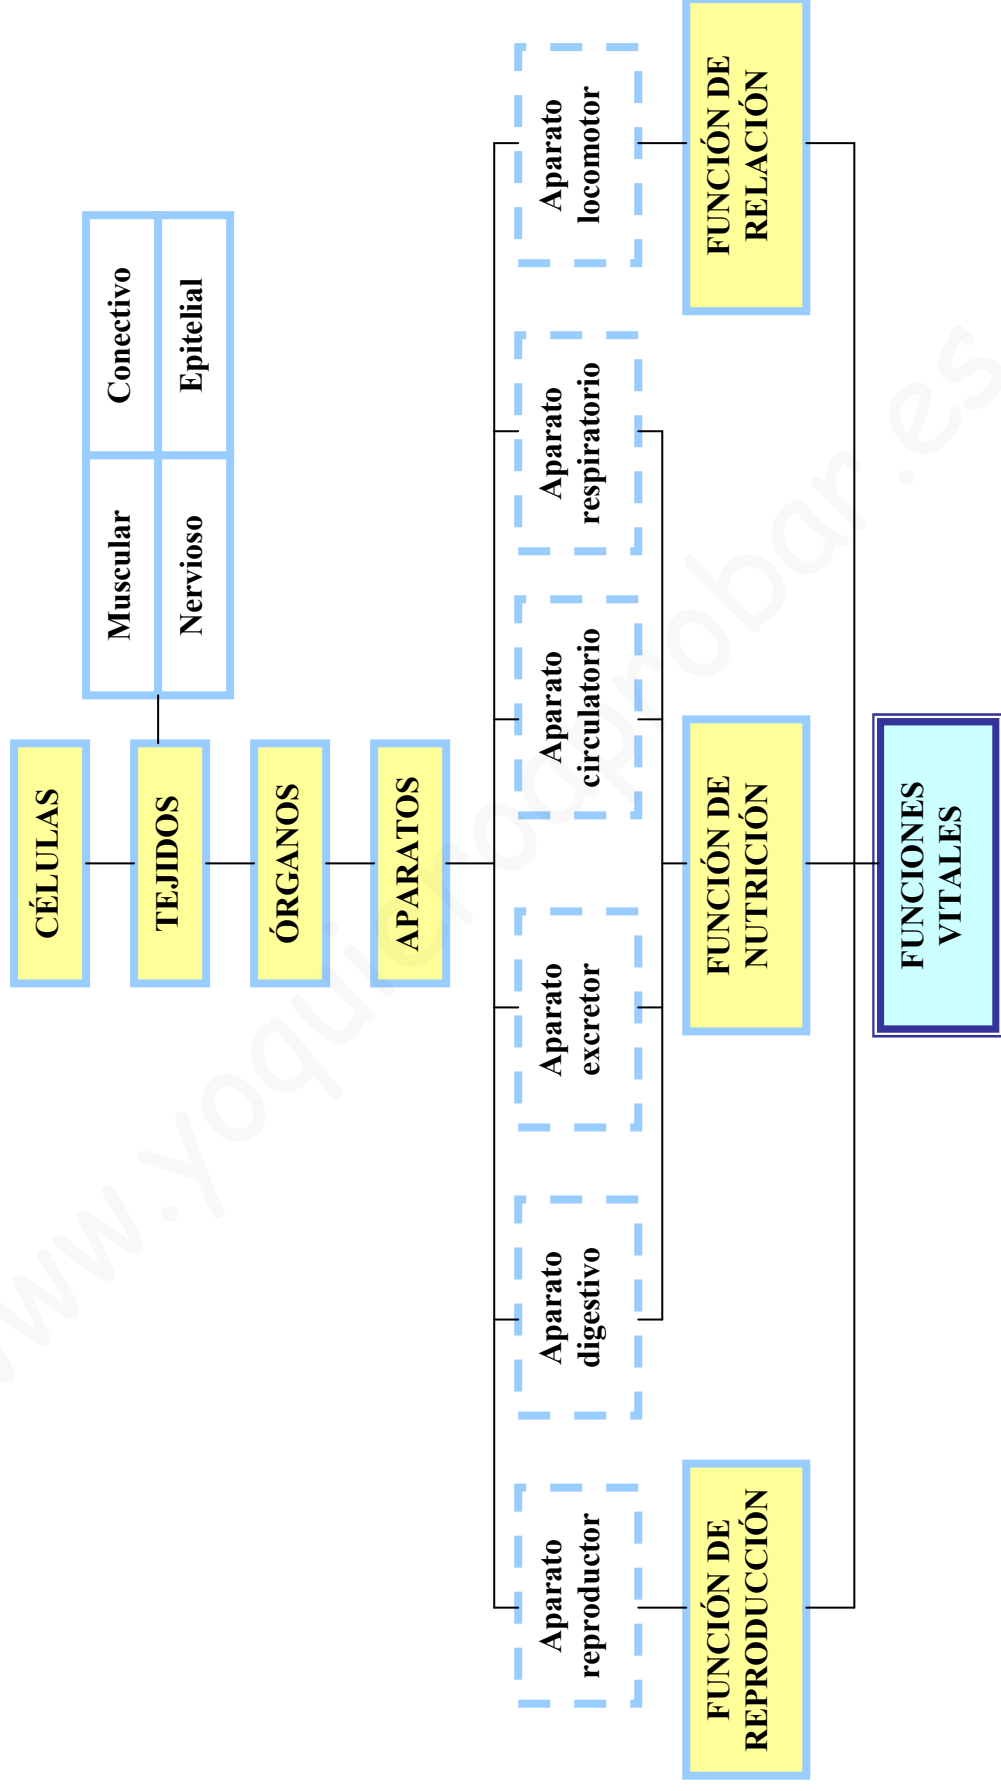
CÉLULAS

TEJIDOS

| Muscular | Conectivo |
|---|---|
| Nervioso | Epitelial |

ÓRGANOS

APARATOS

Aparato locomotor

Aparato respiratorio

Aparato circulatorio

Aparato excretor

Aparato digestivo

Aparato reproductor

FUNCIÓN DE RELACIÓN

FUNCIÓN DE NUTRICIÓN

FUNCIÓN DE REPRODUCCIÓN

FUNCIONES VITALES

www.yoquieroaprobar.es